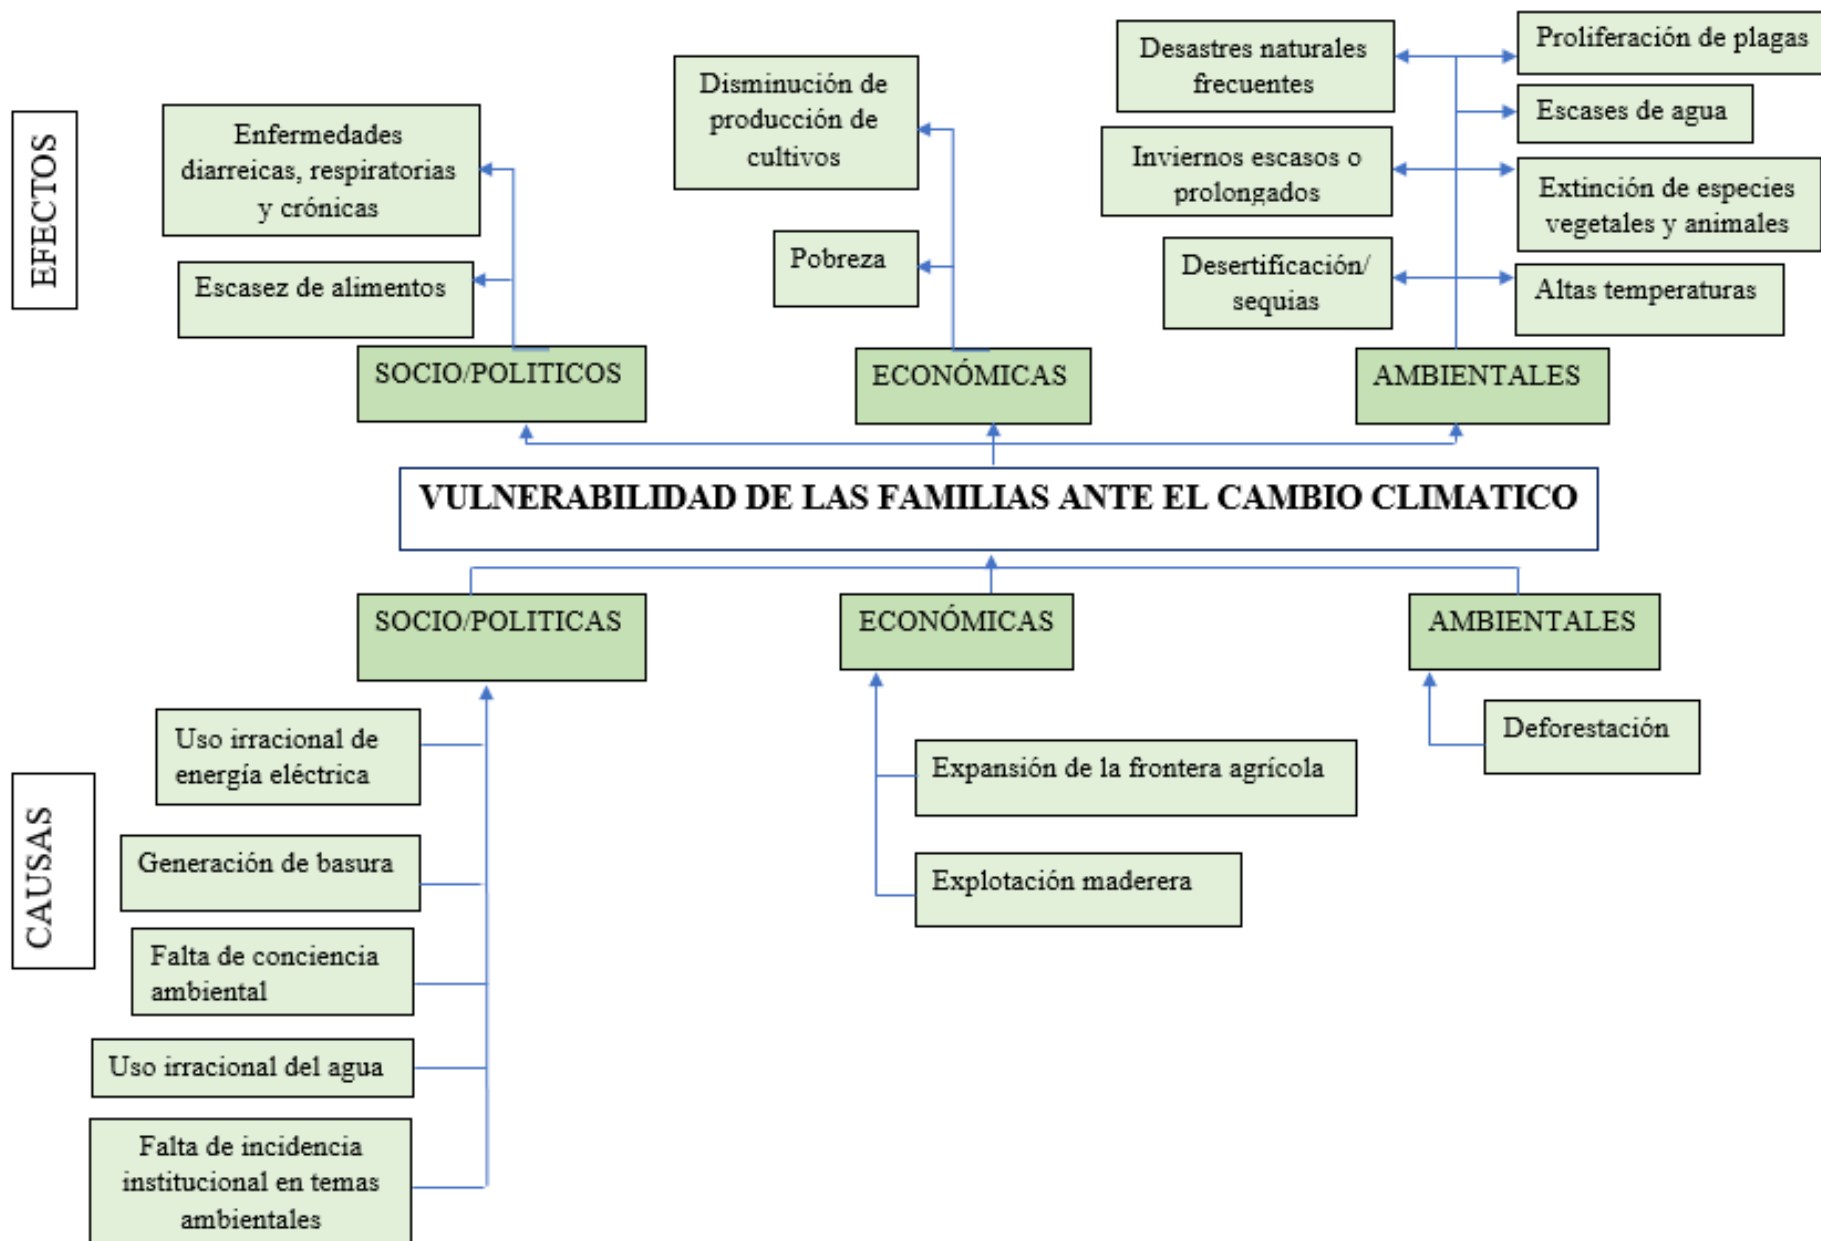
EFECTOS

Enfermedades diarreicas, respiratorias y crónicas

Escasez de alimentos

SOCIO/POLITICOS

Disminución de producción de cultivos

Pobreza

ECONÓMICAS

Desastres naturales frecuentes

Inviernos escasos o prolongados

Desertificación/ sequias

Proliferación de plagas

Escases de agua

Extinción de especies vegetales y animales

Altas temperaturas

AMBIENTALES

VULNERABILIDAD DE LAS FAMILIAS ANTE EL CAMBIO CLIMATICO

SOCIO/POLITICAS

ECONÓMICAS

AMBIENTALES

CAUSAS

Uso irracional de energía eléctrica

Generación de basura

Falta de conciencia ambiental

Uso irracional del agua

Falta de incidencia institucional en temas ambientales

Expansión de la frontera agrícola

Explotación maderera

Deforestación